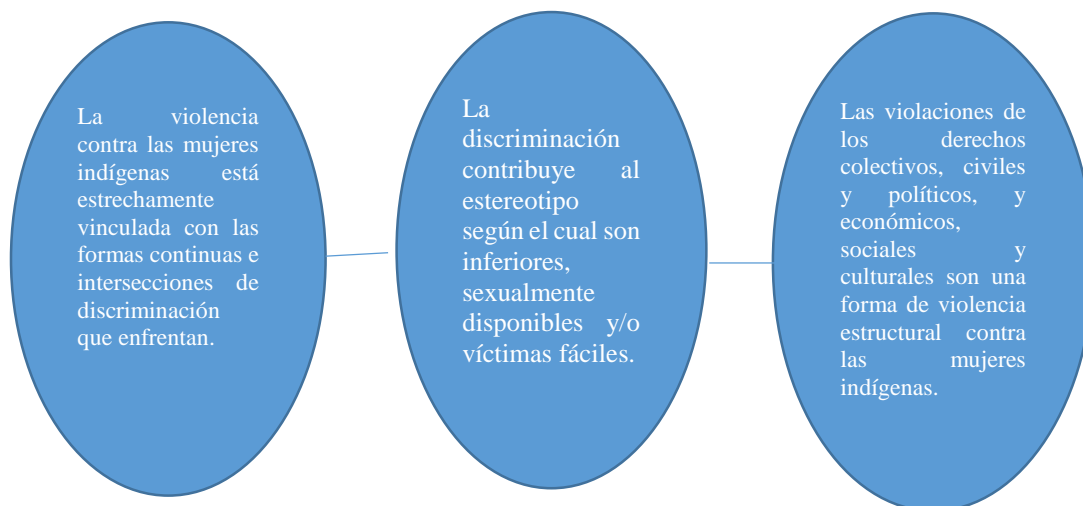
La violencia contra las mujeres indígenas está estrechamente vinculada con las formas continuas e intersecciones de discriminación que enfrentan.

La discriminación contribuye al estereotipo según el cual son inferiores, sexualmente disponibles y/o víctimas fáciles.

Las violaciones de los derechos colectivos, civiles y políticos, y económicos, sociales y culturales son una forma de violencia estructural contra las mujeres indígenas.